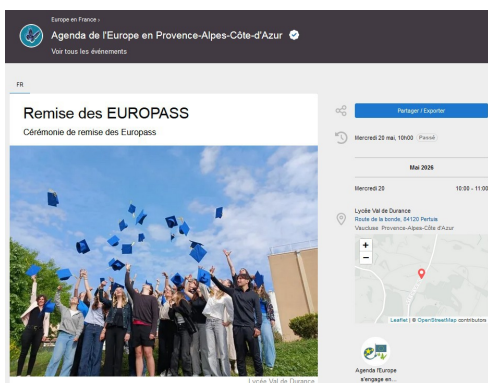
Europe en France ›
Agenda de l'Europe en Provence-Alpes-Côte-d'Azur
Voir tous les événements

FR

Remise des EUROPASS
Cérémonie de remise des Europass

Lycée Val de Durance

Partager / Exporter

Mercredi 20 mai, 10h00 Passé

Mai 2026

Mercredi 20 10:00 - 11:00

Lycée Val de Durance
Route de la bonde, 84120 Pertuis
Vaucluse, Provence-Alpes-Côte-d'Azur

+
−

Leaflet | © OpenStreetMap contributors

Agenda de l'Europe
s'engage en...